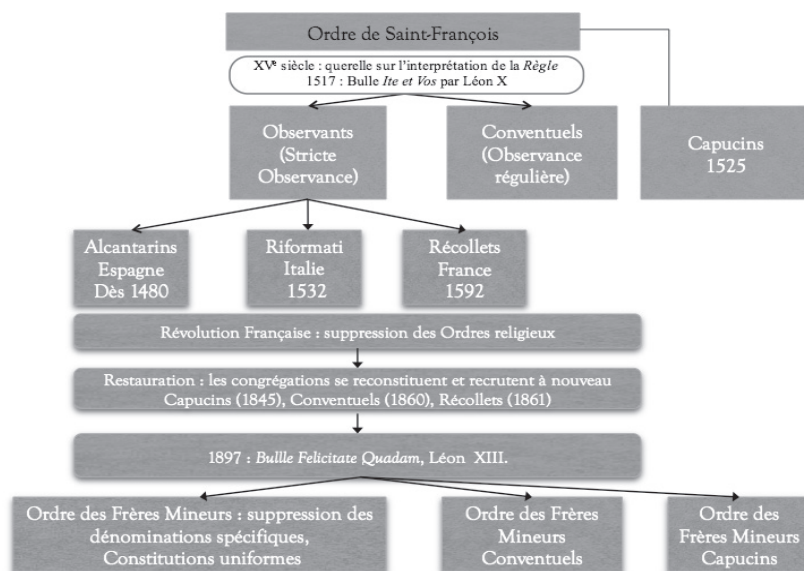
Ordre de Saint-François

XV$^e$ siècle : querelle sur l'interprétation de la *Règle*
1517 : Bulle *Ite et Vos* par Léon X

Observants (Stricte Observance)

Conventuels (Observance régulière)

Capucins 1525

Alcantarins Espagne Dès 1480

Riformati Italie 1532

Récollets France 1592

Révolution Française : suppression des Ordres religieux

Restauration : les congrégations se reconstituent et recrutent à nouveau
Capucins (1845), Conventuels (1860), Récollets (1861)

1897 : *Bullle Felicitate Quadam*, Léon XIII.

Ordre des Frères Mineurs : suppression des dénominations spécifiques, Constitutions uniformes

Ordre des Frères Mineurs Conventuels

Ordre des Frères Mineurs Capucins